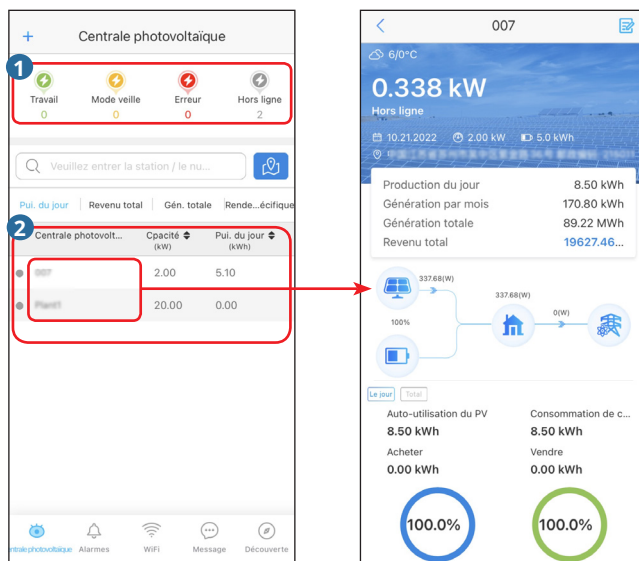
+ Centrale photovoltaïque

1

Travail 0
Mode veille 0
Erreur 0
Hors ligne 2

Veuillez entrer la station / le nu...

Pui. du jour | Revenu total | Gén. totale | Rende...écifique

2

| Centrale photovolt... | Cpacité (kW) | Pui. du jour (kWh) |
|---|---|---|
| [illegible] | 2.00 | 5.10 |
| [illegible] | 20.00 | 0.00 |

Centrale photovoltaïque Alarmes WiFi Message Découverte

< 007

6/0°C

0.338 kW
Hors ligne

10.21.2022 2.00 kW 5.0 kWh

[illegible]

Production du jour 8.50 kWh
Génération par mois 170.80 kWh
Génération totale 89.22 MWh
Revenu total 19627.46...

337.68(W)
337.68(W)
0(W)
100%

Le jour Total

Auto-utilisation du PV
8.50 kWh
Consommation de c...
8.50 kWh
Acheter
0.00 kWh
Vendre
0.00 kWh
100.0%
100.0%